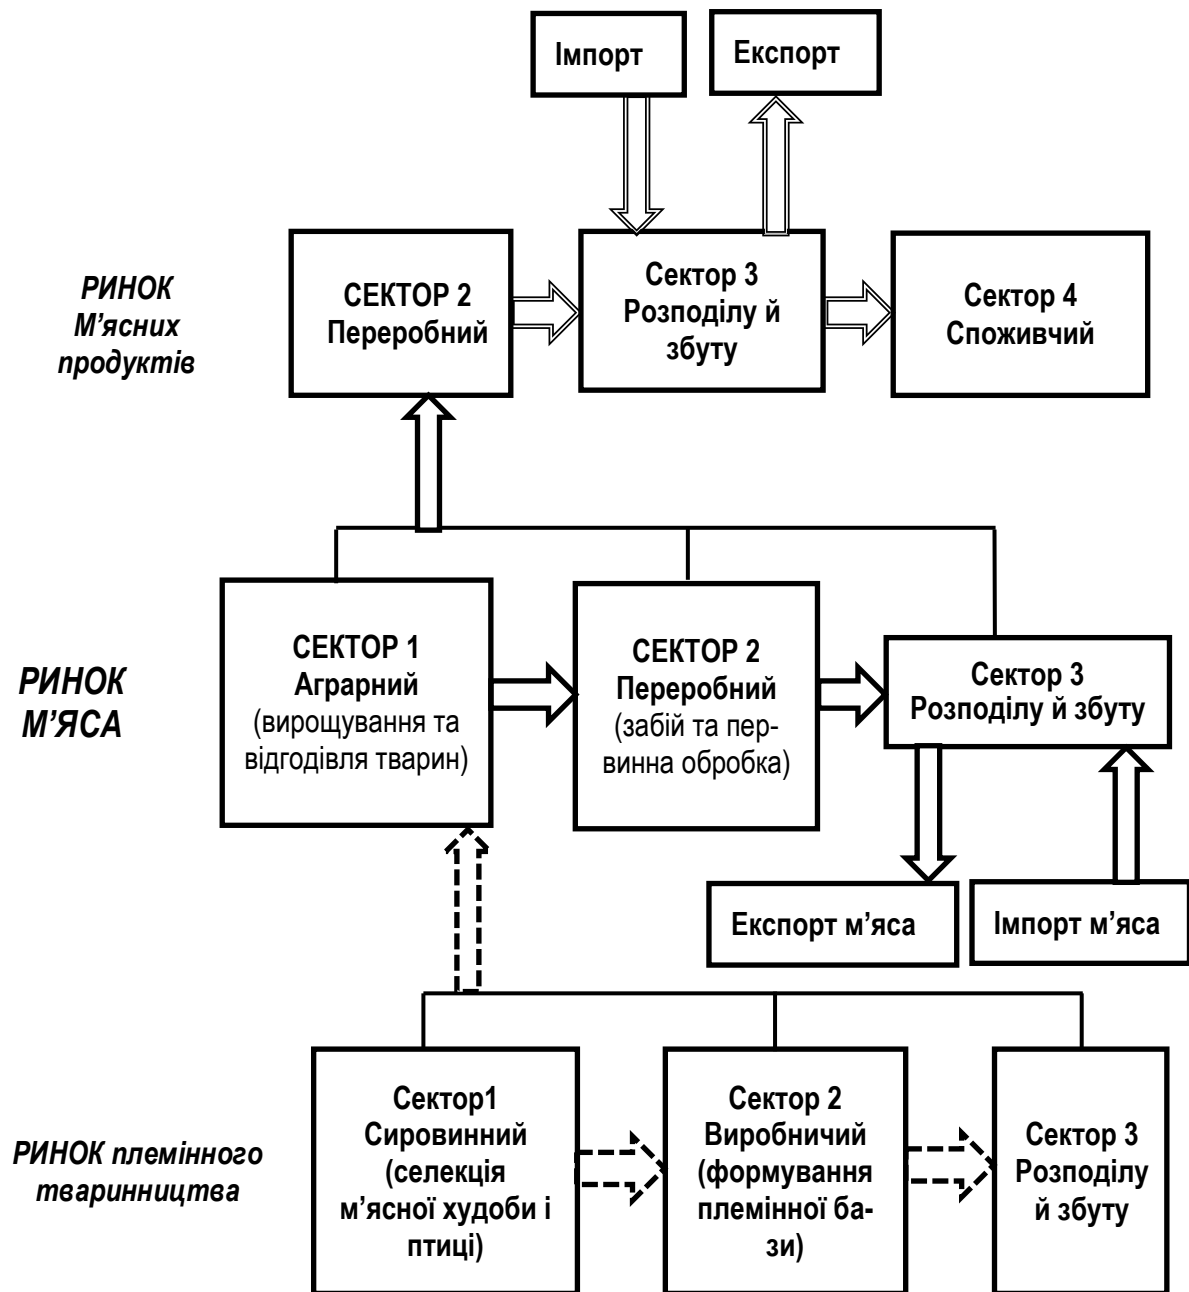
Імпорт

Експорт

РИНОК М'ясних продуктів

СЕКТОР 2 Переробний

Сектор 3 Розподілу й збуту

Сектор 4 Споживчий

РИНОК М'ЯСА

СЕКТОР 1 Аграрний (вирощування та відгодівля тварин)

СЕКТОР 2 Переробний (забій та первинна обробка)

Сектор 3 Розподілу й збуту

Експорт м'яса

Імпорт м'яса

РИНОК племінного тваринництва

Сектор1 Сировинний (селекція м'ясної худоби і птиці)

Сектор 2 Виробничий (формування племінної бази)

Сектор 3 Розподілу й збуту